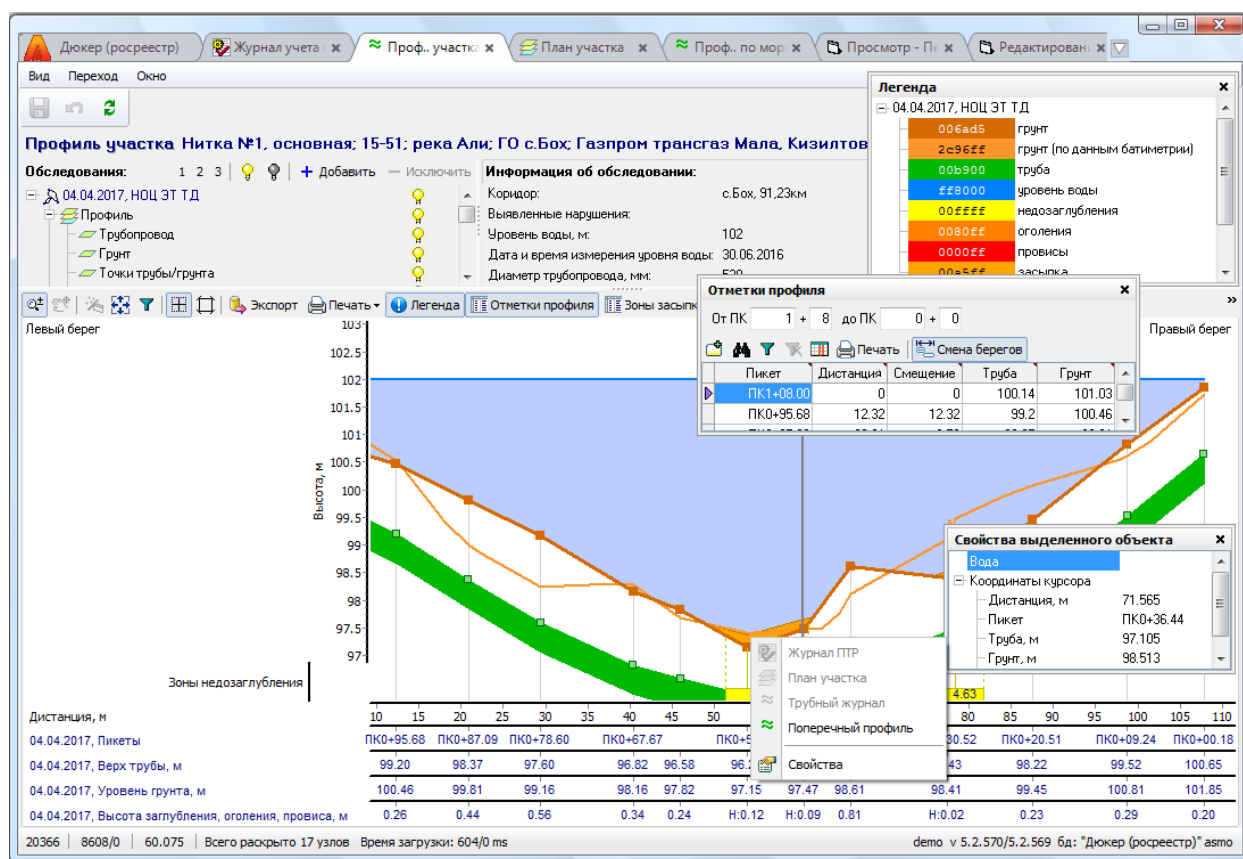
Дюкер (росреестр) | Журнал учета | Проф.. участка | План участка | Проф.. по мор | Просмотр - П | Редактирован

Вид Переход Окно

Профиль участка Нитка №1, основная; 15-51; река Али; ГО с.Бох; Газпром трансгаз Мала, Кизилтов

Обследования: 1 2 3 + Добавить — Исключить

04.04.2017, НОЦ ЭТ ТД
Профиль
Трубопровод
Грунт
Точки трубы/грунта

Информация об обследовании:

| Коридор: | с.Бох, 91,23км |
|---|---|
| Выявленные нарушения: | |
| Уровень воды, м: | 102 |
| Дата и время измерения уровня воды: | 30.06.2016 |
| Диаметр трубопровода, мм: | 530 |

Легенда
04.04.2017, НОЦ ЭТ ТД

| 006ad5 | грунт |
|---|---|
| 2c96ff | грунт (по данным батиметрии) |
| 00b900 | труба |
| ff8000 | уровень воды |
| 00ffff | недозаглубления |
| 0080ff | оголения |
| 0000ff | провисы |
| 00a5ff | засыпка |

Экспорт Печать Легенда Отметки профиля Зоны засыпк

Левый берег
Правый берег

Отметки профиля
От ПК 1 + 8 до ПК 0 + 0
Печать Смена берегов

| Пикет | Дистанция | Смещение | Труба | Грунт |
|---|---|---|---|---|
| ПК1+08.00 | 0 | 0 | 100.14 | 101.03 |
| ПК0+95.68 | 12.32 | 12.32 | 99.2 | 100.46 |

Высота, м
103 102.5 102 101.5 101 100.5 100 99.5 99 98.5 98 97.5 97

Свойства выделенного объекта
Вода
Координаты курсора
| Дистанция, м | 71.565 |
|---|---|
| Пикет | ПК0+36.44 |
| Труба, м | 97.105 |
| Грунт, м | 98.513 |

Журнал ПТР
План участка
Трубный журнал
Поперечный профиль
Свойства

Зоны недозаглубления
4.63

Дистанция, м 10 15 20 25 30 35 40 45 50 80 85 90 95 100 105 110

04.04.2017, Пикеты ПК0+95.68 ПК0+87.09 ПК0+78.60 ПК0+67.67 ПК0+5 30.52 ПК0+20.51 ПК0+09.24 ПК0+00.18

04.04.2017, Верх трубы, м 99.20 98.37 97.60 96.82 96.58 96.2 .43 98.22 99.52 100.65

04.04.2017, Уровень грунта, м 100.46 99.81 99.16 98.16 97.82 97.15 97.47 98.61 98.41 99.45 100.81 101.85

04.04.2017, Высота заглубления, оголения, провиса, м 0.26 0.44 0.56 0.34 0.24 Н:0.12 Н:0.09 0.81 Н:0.02 0.23 0.29 0.20

20366 | 8608/0 | 60.075 | Всего раскрыто 17 узлов Время загрузки: 604/0 ms demo v 5.2.570/5.2.569 бд: "Дюкер (росреестр)" asmo